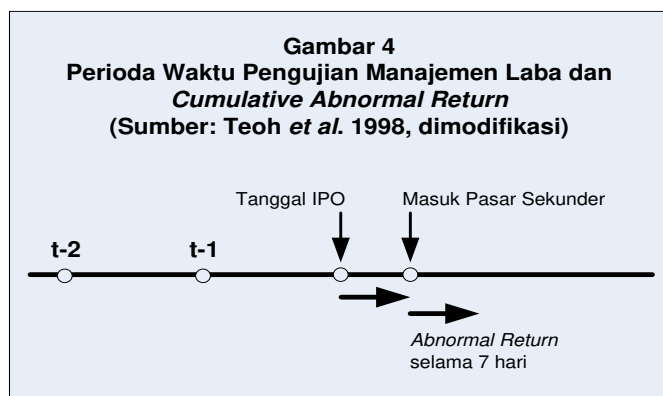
Gambar 4
Perioda Waktu Pengujian Manajemen Laba dan *Cumulative Abnormal Return*
(Sumber: Teoh *et al*. 1998, dimodifikasi)

Tanggal IPO

Masuk Pasar Sekunder

t-2

t-1

*Abnormal Return* selama 7 hari